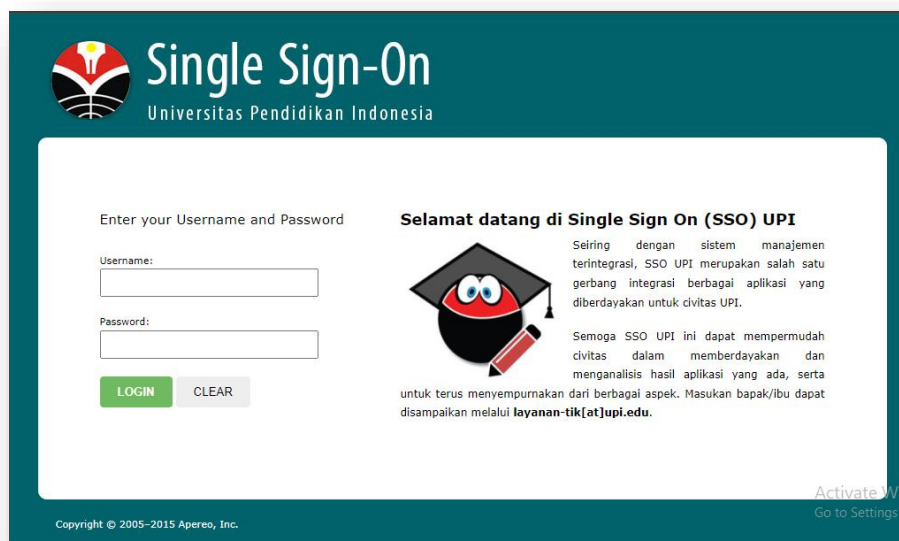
Single Sign-On
Universitas Pendidikan Indonesia

Enter your Username and Password

Username:

Password:

LOGIN CLEAR

Selamat datang di Single Sign On (SSO) UPI

Seiring dengan sistem manajemen terintegrasi, SSO UPI merupakan salah satu gerbang integrasi berbagai aplikasi yang diberdayakan untuk civitas UPI.

Semoga SSO UPI ini dapat mempermudah civitas dalam memberdayakan dan menganalisis hasil aplikasi yang ada, serta untuk terus menyempurnakan dari berbagai aspek. Masukan bapak/ibu dapat disampaikan melalui layanan-tik[at]upi.edu.

Activate W
Go to Settings

Copyright © 2005–2015 Apereo, Inc.